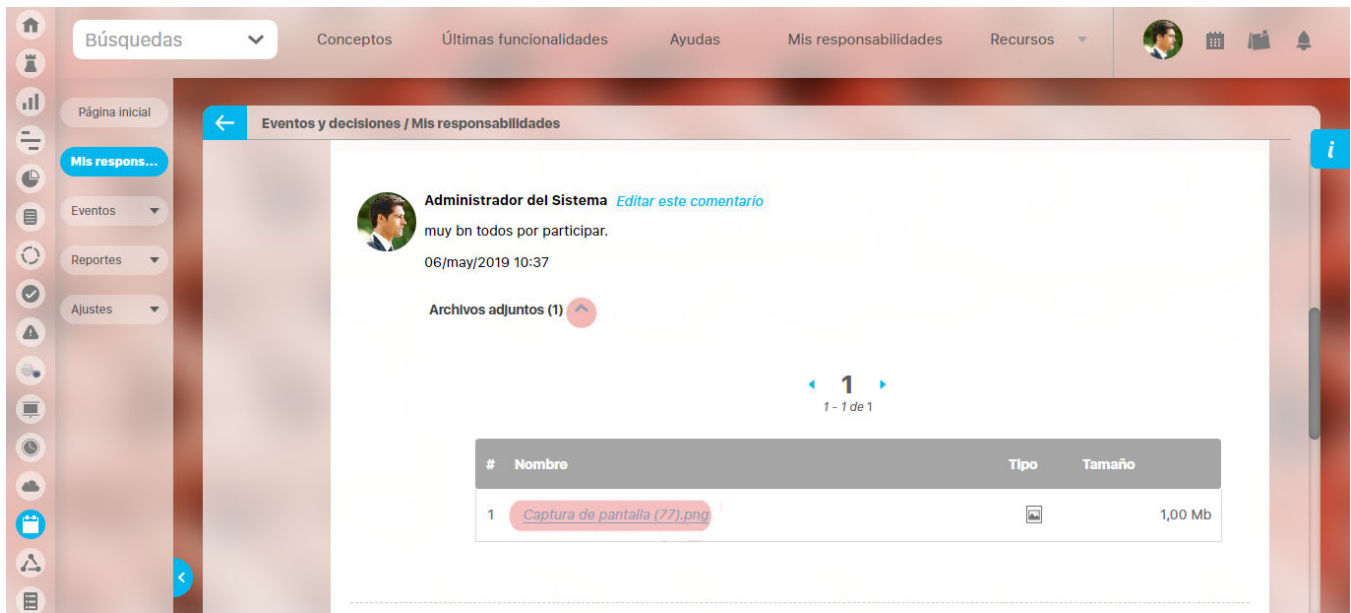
Búsquedas

Conceptos Últimas funcionalidades Ayudas Mis responsabilidades Recursos

Página inicial

Mis respons...

Eventos

Reportes

Ajustes

Eventos y decisiones / Mis responsabilidades

Administrador del Sistema Editar este comentario

muy bn todos por participar.

06/may/2019 10:37

Archivos adjuntos (1)

1

1 - 1 de 1

| # | Nombre | Tipo | Tamaño |
|---|---|---|---|
| 1 | Captura de pantalla (77).png | | 1,00 Mb |